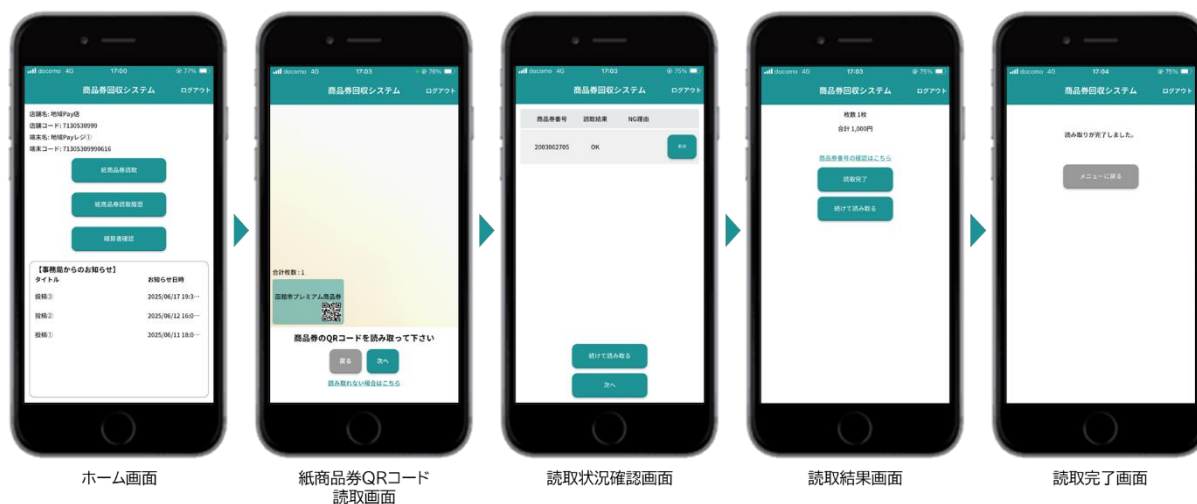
docomo 4G 17:00 77%
商品券回収システム
ログアウト
店舗名: 地域Pay店
店舗コード: 7130538999
端末名: 地域Payレジ①
端末コード: 71305389998616
紙商品券読取
紙商品券読取履歴
精算書確認
【事務局からのお知らせ】
タイトル
お知らせ日時
投稿③
2025/06/17 19:3…
投稿②
2025/06/12 16:0…
投稿①
2025/06/11 18:0…

docomo 4G 17:03 76%
商品券回収システム
ログアウト
合計枚数：1
函館市プレミアム商品券
商品券のQRコードを読み取って下さい
戻る
次へ
読み取れない場合はこちら

docomo 4G 17:03 75%
商品券回収システム
ログアウト
商品券番号
読取結果
NG理由
2003062705
OK
削除
続けて読み取る
次へ

docomo 4G 17:03 75%
商品券回収システム
ログアウト
枚数 1枚
合計 1,000円
商品券番号の確認はこちら
読取完了
続けて読み取る

docomo 4G 17:04 75%
商品券回収システム
ログアウト
読み取りが完了しました。
メニューに戻る

ホーム画面
紙商品券QRコード読取画面
読取状況確認画面
読取結果画面
読取完了画面